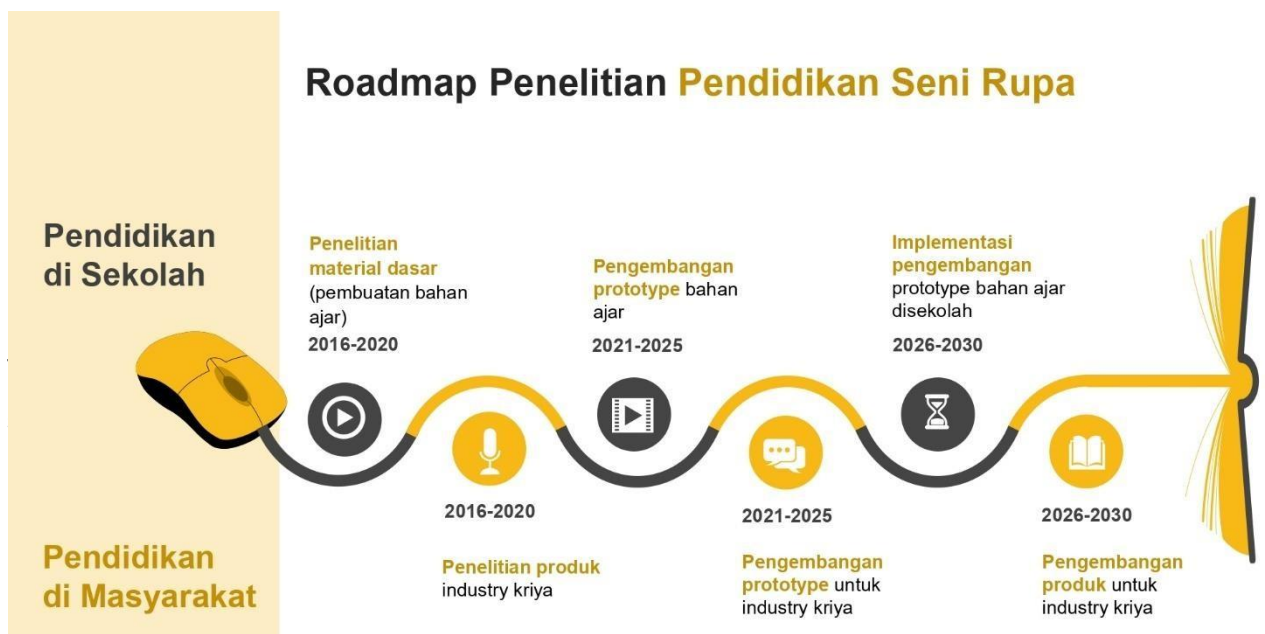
Roadmap Penelitian Pendidikan Seni Rupa

Pendidikan di Sekolah

Penelitian material dasar (pembuatan bahan ajar)
2016-2020

Pengembangan prototype bahan ajar
2021-2025

Implementasi pengembangan prototype bahan ajar disekolah
2026-2030

2016-2020
Penelitian produk industry kriya

2021-2025
Pengembangan prototype untuk industry kriya

2026-2030
Pengembangan produk untuk industry kriya

Pendidikan di Masyarakat